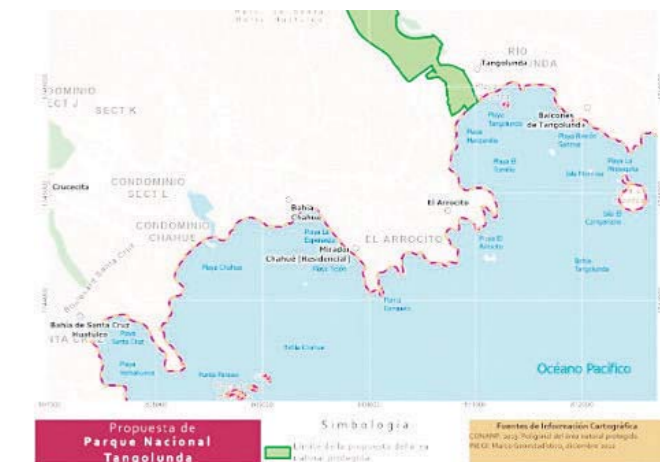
RIO
Tangolunda
OMINIO
ECT J
SECT K
Playa Tangolunda
Balcones de Tangolunda
Playa Manzanilla
Playa Arrocito
Playa El Tornillo
Playa La Mesquita
Crucecita
CONDOMINIO
SECT L
El Arrocito
CONDOMINIO
CHAHUE
Bahía Chahué
Playa La Esperanza
Mirador
Chahué (Residencial)
Playa Tejón
EL ARROCITO
Playa El Arrocito
Isla El Cangrejo
Bahía Tangolunda
Playa Chahué
Punta Tijones
Bahía de Santa Cruz
Huatulco
Playa Santa Cruz
Playa Yerbabuena
Bahía Chahué
Punta Paraíso
Océano Pacífico
Propuesta de
Parque Nacional
Tangolunda
Simbología
Límite de la propuesta del área natural protegida
Fuentes de Información Cartográfica
CONANP, 2023: Polígonal del área natural protegida.
INEGI: Marco Geoestadístico, diciembre 2022.